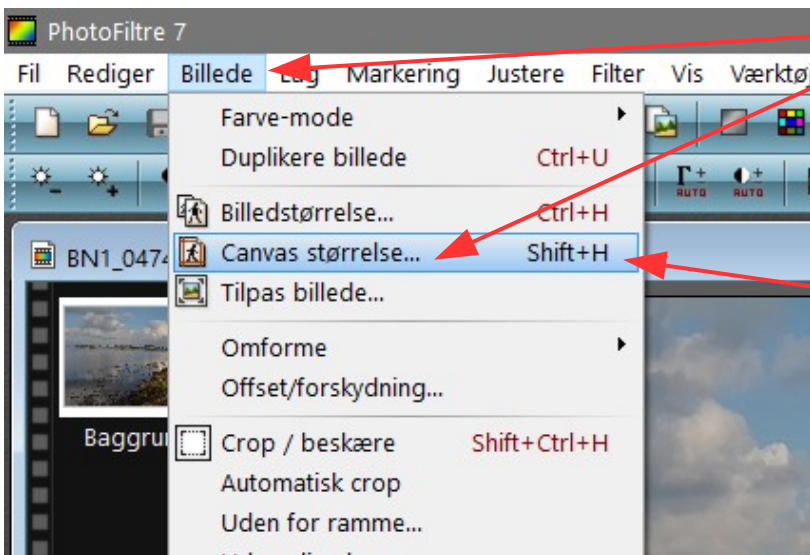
PhotoFiltre 7

Fil Rediger Billede Lag Markering Justere Filter Vis Værktø

Farve-mode
Duplikere billede Ctrl+U
Billedstørrelse... Ctrl+H
Canvas størrelse... Shift+H
Tilpas billede...
Omforme
Offset/forskydning...
Crop / beskære Shift+Ctrl+H
Automatisk crop
Uden for ramme...

BN1_047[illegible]

Baggru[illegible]

AUTO AUTO